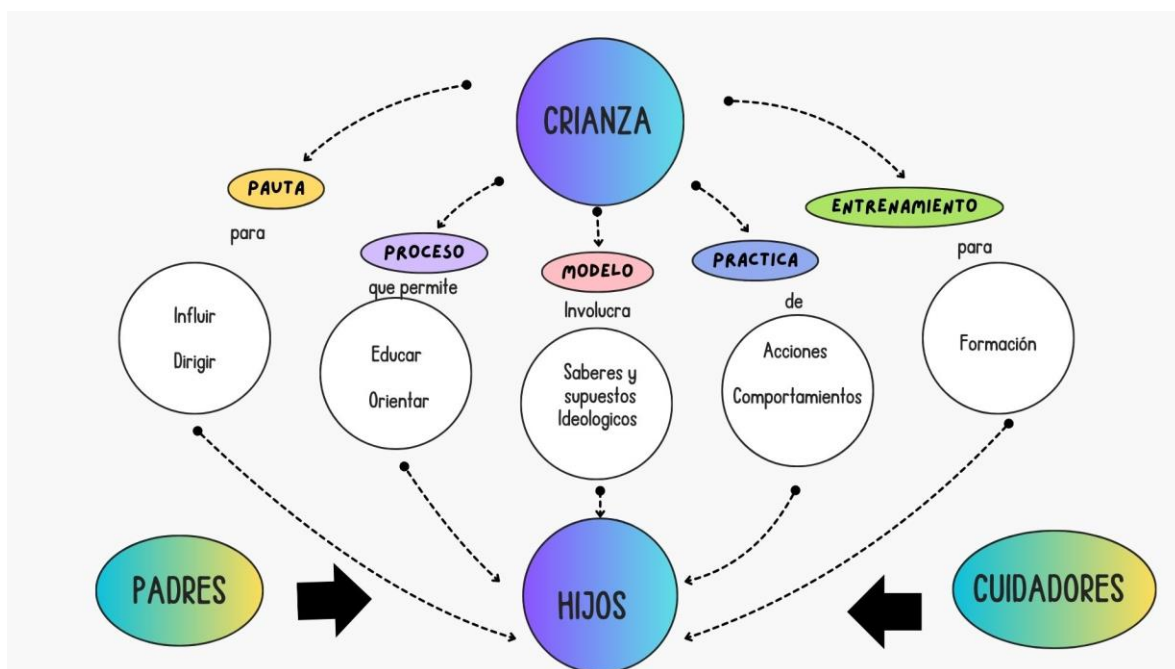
CRIANZA

PAUTA
para
Influir
Dirigir

PROCESO
que permite
Educar
Orientar

MODELO
Involucra
Saberes y supuestos Ideologicos

PRACTICA
de
Acciones
Comportamientos

ENTRENAMIENTO
para
Formación

PADRES

HIJOS

CUIDADORES